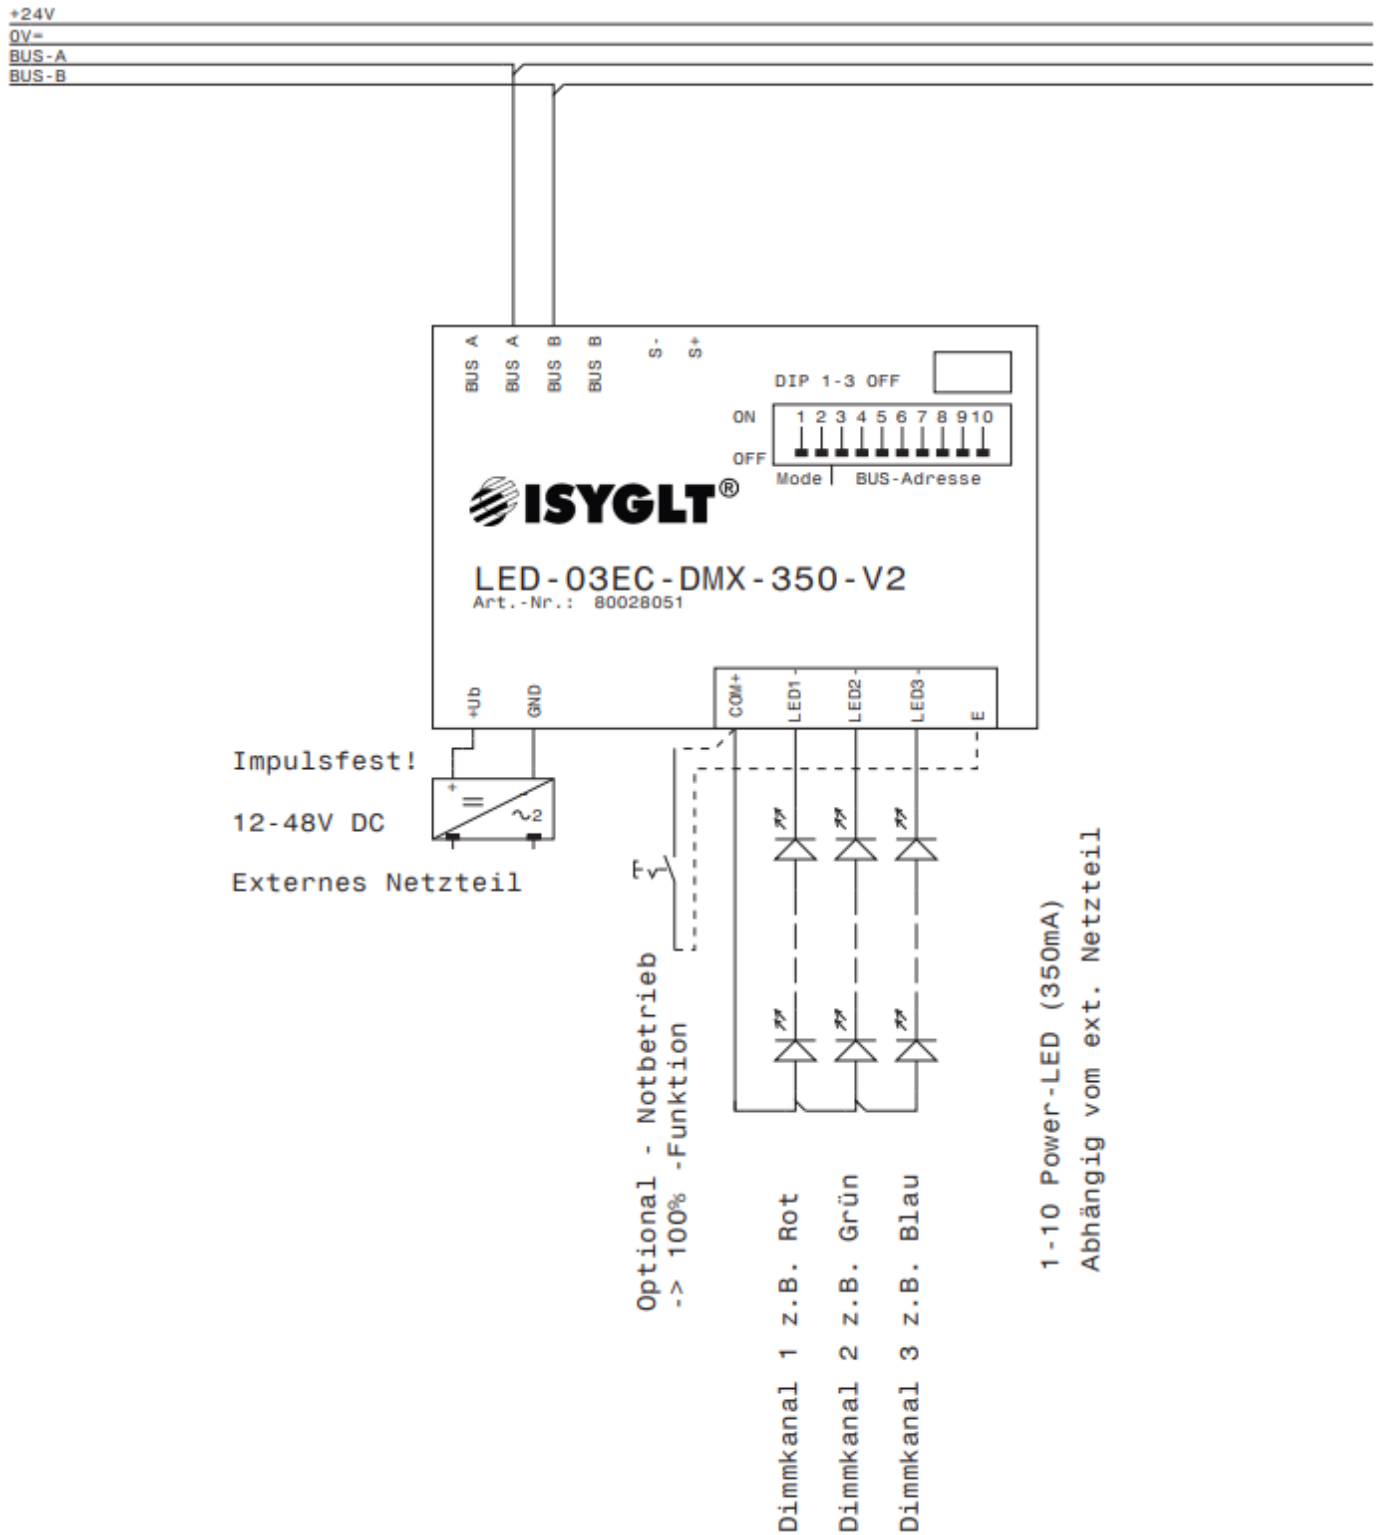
+24V
0V=
BUS-A
BUS-B

BUS A
BUS A
BUS B
BUS B
S-
S+

DIP 1-3 OFF

ON
1 2 3 4 5 6 7 8 9 10
OFF
Mode
BUS-Adresse

ISYGLT®

LED-03EC-DMX-350-V2
Art.-Nr.: 80028051

+Ub
GND
COM+
LED1
LED2
LED3
E

Impulsfest!

12-48V DC

Externes Netzteil

+
=
~2

E

Optional - Notbetrieb
-> 100% -Funktion

Dimmkanal 1 z.B. Rot
Dimmkanal 2 z.B. Grün
Dimmkanal 3 z.B. Blau

1-10 Power-LED (350mA)
Abhängig vom ext. Netzteil